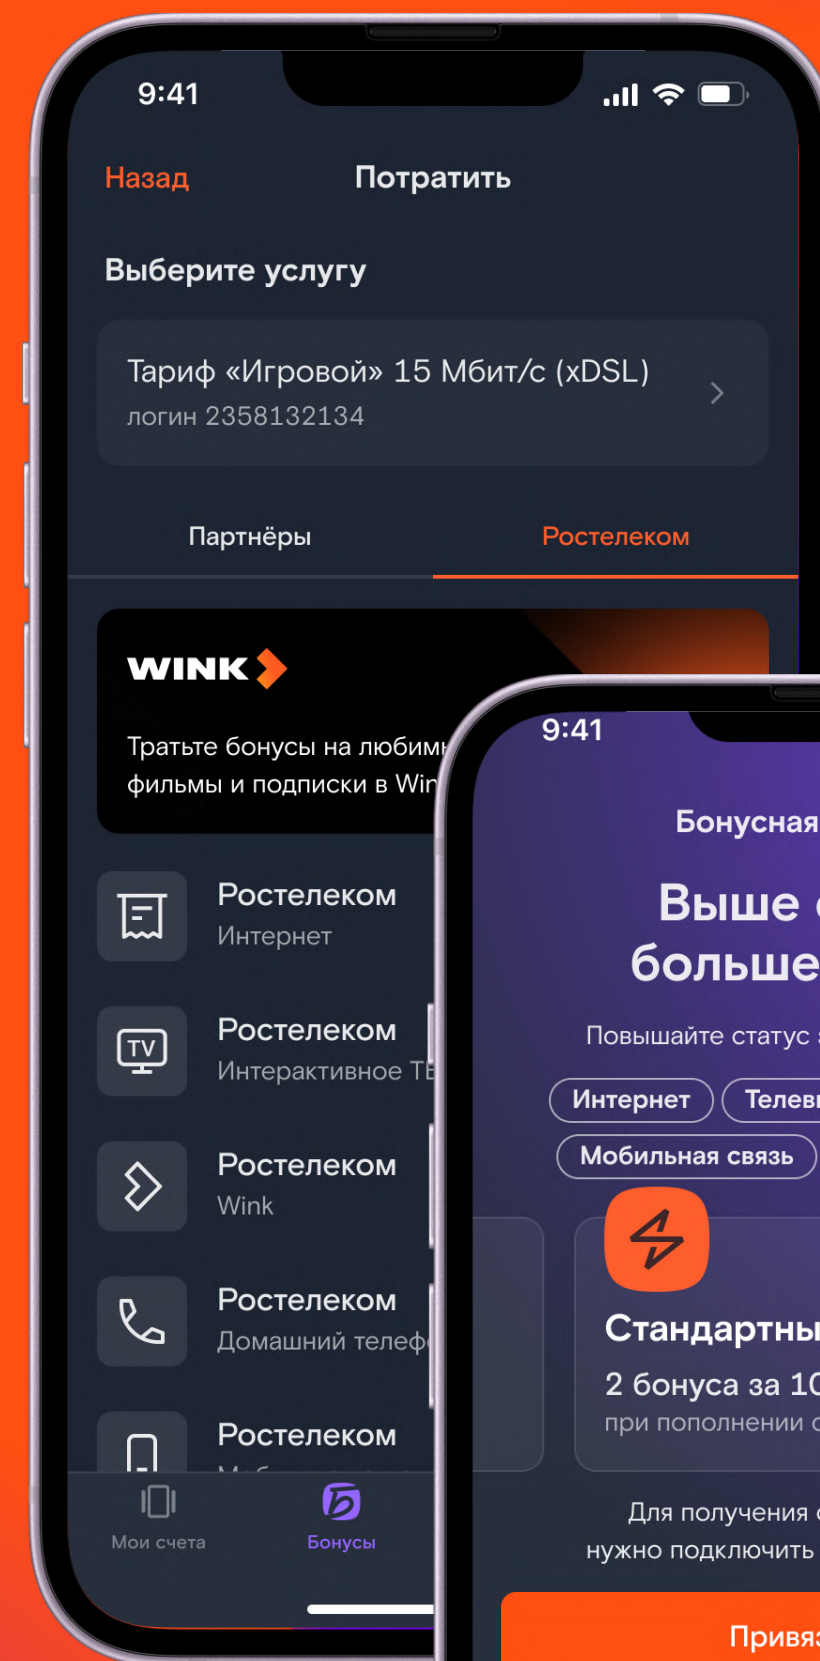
9:41

Назад Потратить

Выберите услугу

Тариф «Игровой» 15 Мбит/с (xDSL)
логин 2358132134

Партнёры Ростелеком

WINK

Тратьте бонусы на любим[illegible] фильмы и подписки в Win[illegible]

Ростелеком
Интернет

Ростелеком
Интерактивное Т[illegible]

Ростелеком
Wink

Ростелеком
Домашний телеф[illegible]

Ростелеком

Мои счета Бонусы

9:41

Бонусная

Выше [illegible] больше

Повышайте статус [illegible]

Интернет Телев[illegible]

Мобильная связь

Стандартны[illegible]

2 бонуса за 1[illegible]
при пополнении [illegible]

Для получения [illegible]
нужно подключить

Привя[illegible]